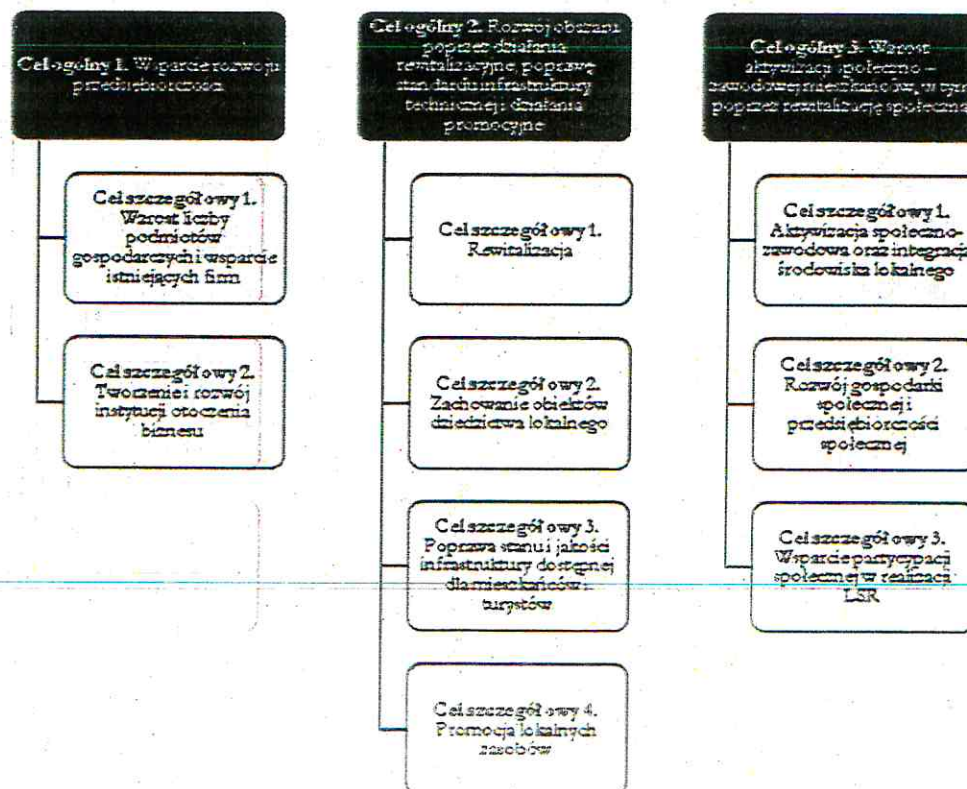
Cel ogólny 1. Wsparcie rozwoju przedsiębiorczości

Cel szczegółowy 1. Wzrost liczby podmiotów gospodarczych i wsparcie istniejących firm

Cel szczegółowy 2. Tworzenie i rozwój instytucji otoczenia biznesu

Cel ogólny 2. Rozwój obszaru poprzez działania rewitalizacyjne, poprawę standardu infrastruktury technicznej i działania promocyjne

Cel szczegółowy 1. Rewitalizacja

Cel szczegółowy 2. Zachowanie obiektów dziedzictwa lokalnego

Cel szczegółowy 3. Poprawa stanu i jakości infrastruktury dostępnej dla mieszkańców i turystów

Cel szczegółowy 4. Promocja lokalnych zasobów

Cel ogólny 3. Wzrost aktywizacji społeczno – zawodowej mieszkańców, w tym poprzez rewitalizację społeczną

Cel szczegółowy 1. Aktywizacja społeczno-zawodowa oraz integracja środowiska lokalnego

Cel szczegółowy 2. Rozwój gospodarki społecznej i przedsiębiorczości społecznej

Cel szczegółowy 3. Wsparcie partycypacji społecznej w realizacji LSR